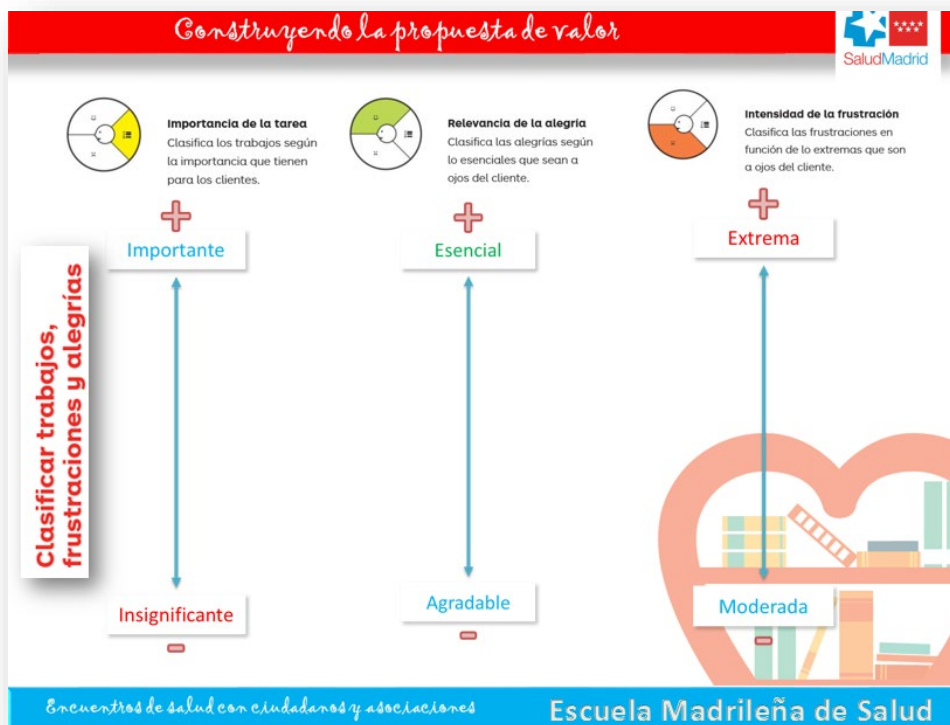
Construyendo la propuesta de valor

SaludMadrid

Importancia de la tarea
Clasifica los trabajos según la importancia que tienen para los clientes.

Relevancia de la alegría
Clasifica las alegrías según lo esenciales que sean a ojos del cliente.

Intensidad de la frustración
Clasifica las frustraciones en función de lo extremas que son a ojos del cliente.

Clasificar trabajos, frustraciones y alegrías

+
Importante

Insignificante
−

+
Esencial

Agradable
−

+
Extrema

Moderada
−

Encuentros de salud con ciudadanos y asociaciones

Escuela Madrileña de Salud